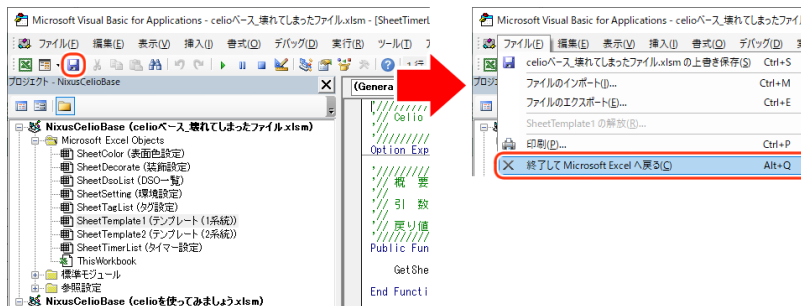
Microsoft Visual Basic for Applications - celioベース_壊れてしまったファイル.xlsm - [SheetTimerL

ファイル(F) 編集(E) 表示(V) 挿入(I) 書式(O) デバッグ(D) 実行(R) ツール(T)

プロジェクト - NixusCelioBase

NixusCelioBase (celioベース_壊れてしまったファイル.xlsm)
Microsoft Excel Objects
SheetColor (表面色設定)
SheetDecorate (装飾設定)
SheetDsoList (DSO一覧)
SheetSetting (環境設定)
SheetTagList (タグ設定)
SheetTemplate1 (テンプレート (1系統))
SheetTemplate2 (テンプレート (2系統))
SheetTimerList (タイマー設定)
ThisWorkbook
標準モジュール
参照設定
NixusCelioBase (celioを使ってみましょう.xlsm)

(Genera

'//////
'// Celio
'//////
Option Exp

'//////
'// 概 要
'//
'// 引 数
'//
'// 戻り値
'//////
Public Fun

GetShe

End Functi

Microsoft Visual Basic for Applications - celioベース_壊れてしまったファイル.xlsm

ファイル(F) 編集(E) 表示(V) 挿入(I) 書式(O) デバッグ(D)

celioベース_壊れてしまったファイル.xlsm の上書き保存(S) Ctrl+S
ファイルのインポート(I)... Ctrl+M
ファイルのエクスポート(E)... Ctrl+E
SheetTemplate1 の解放(R)...
印刷(P)... Ctrl+P
終了して Microsoft Excel へ戻る(C) Alt+Q